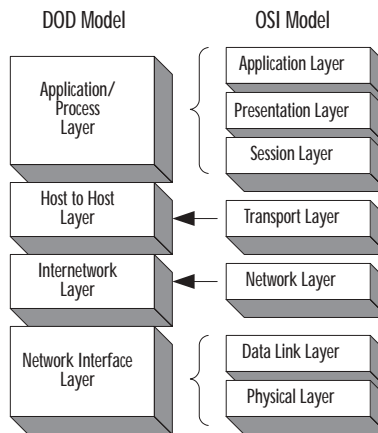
DOD Model

OSI Model

Application/ Process Layer

Application Layer

Presentation Layer

Session Layer

Host to Host Layer

Transport Layer

Internetwork Layer

Network Layer

Network Interface Layer

Data Link Layer

Physical Layer